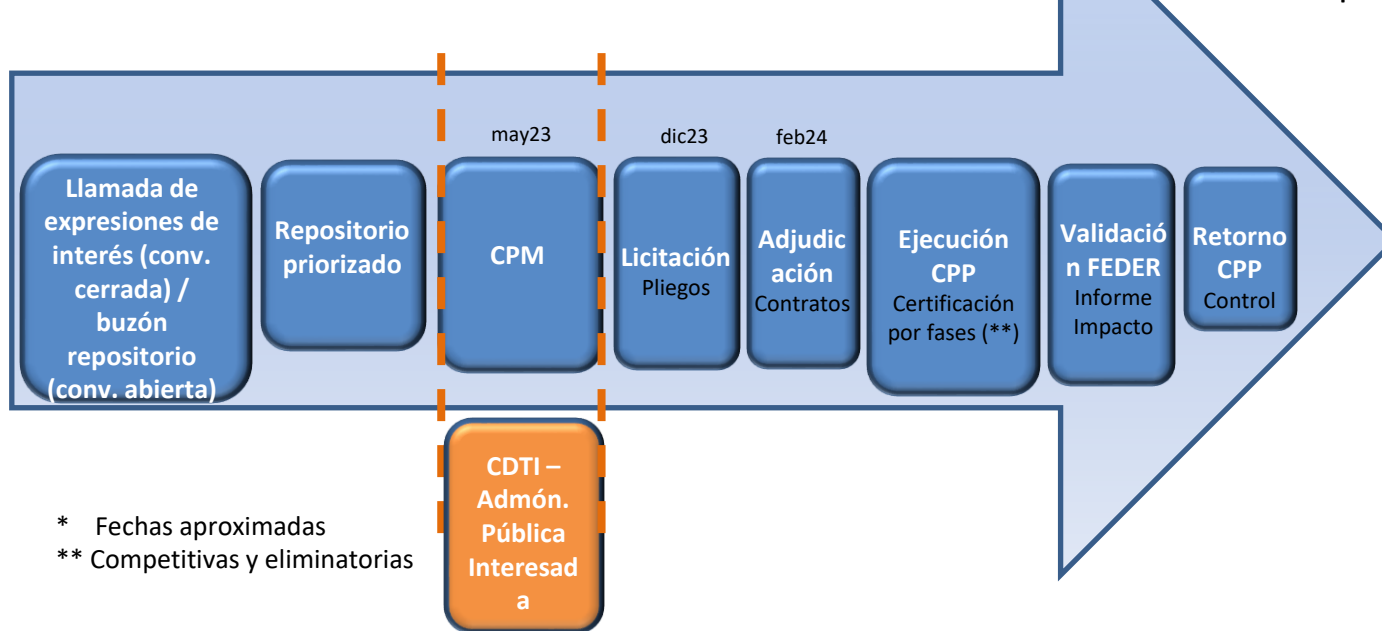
Llamada de expresiones de interés (conv. cerrada) / buzón repositorio (conv. abierta)

Repositorio priorizado

may23

CPM

dic23

Licitación
Pliegos

feb24

Adjudicación
Contratos

Ejecución CPP
Certificación por fases (**)

Validación FEDER
Informe Impacto

Retorno CPP
Control

CDTI – Admón. Pública Interesada

* Fechas aproximadas
** Competitivas y eliminatorias